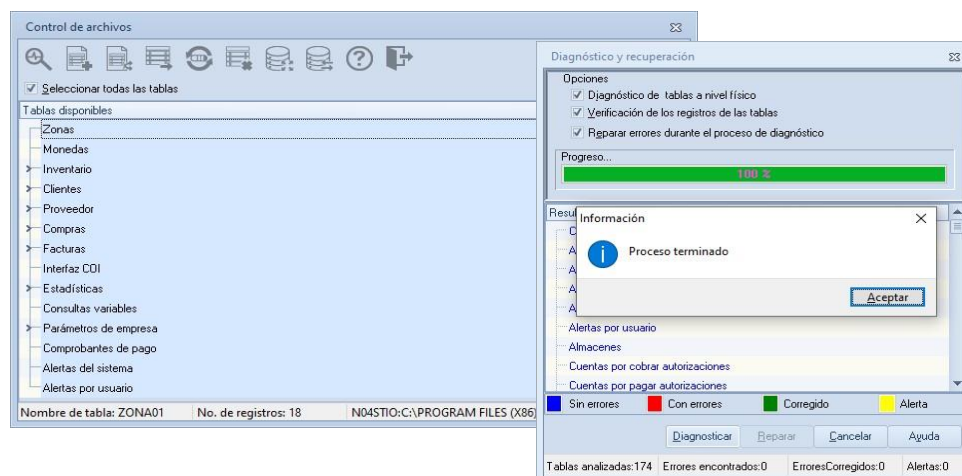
Control de archivos

Seleccionar todas las tablas

Tablas disponibles

Zonas
Monedas
Inventario
Clientes
Proveedor
Compras
Facturas
Interfaz COI
Estadísticas
Consultas variables
Parámetros de empresa
Comprobantes de pago
Alertas del sistema
Alertas por usuario

Nombre de tabla: ZONA01 | No. de registros: 18 | N04STIO:C:\PROGRAM FILES (X86)

Diagnóstico y recuperación

Opciones
Diagnóstico de tablas a nivel físico
Verificación de los registros de las tablas
Reparar errores durante el proceso de diagnóstico

Progreso...
100 %

Resu
C
A
A
A
A
Alertas por usuario
Almacenes
Cuentas por cobrar autorizaciones
Cuentas por pagar autorizaciones

Sin errores | Con errores | Corregido | Alerta

Diagnosticar | Reparar | Cancelar | Ayuda

Tablas analizadas:174 | Errores encontrados:0 | ErroresCorregidos:0 | Alertas:0

Información

Proceso terminado

Aceptar